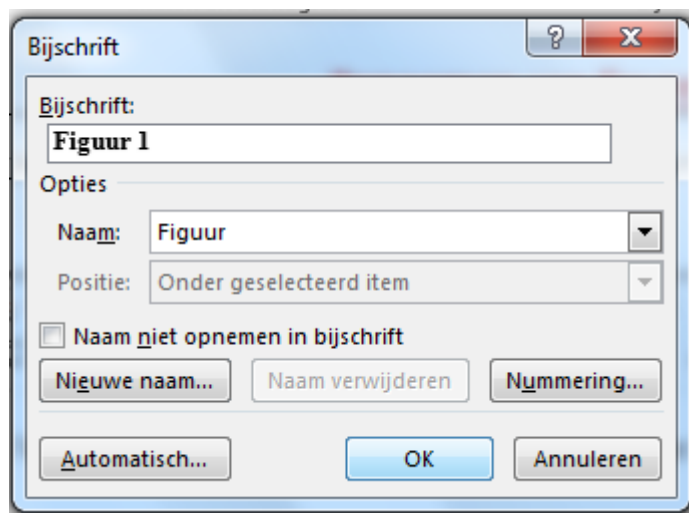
Bijschrift

?

X

Bijschrift:

Figuur 1

Opties

Naam: Figuur

Positie: Onder geselecteerd item

Naam niet opnemen in bijschrift

Nieuwe naam...

Naam verwijderen

Nummering...

Automatisch...

OK

Annuleren